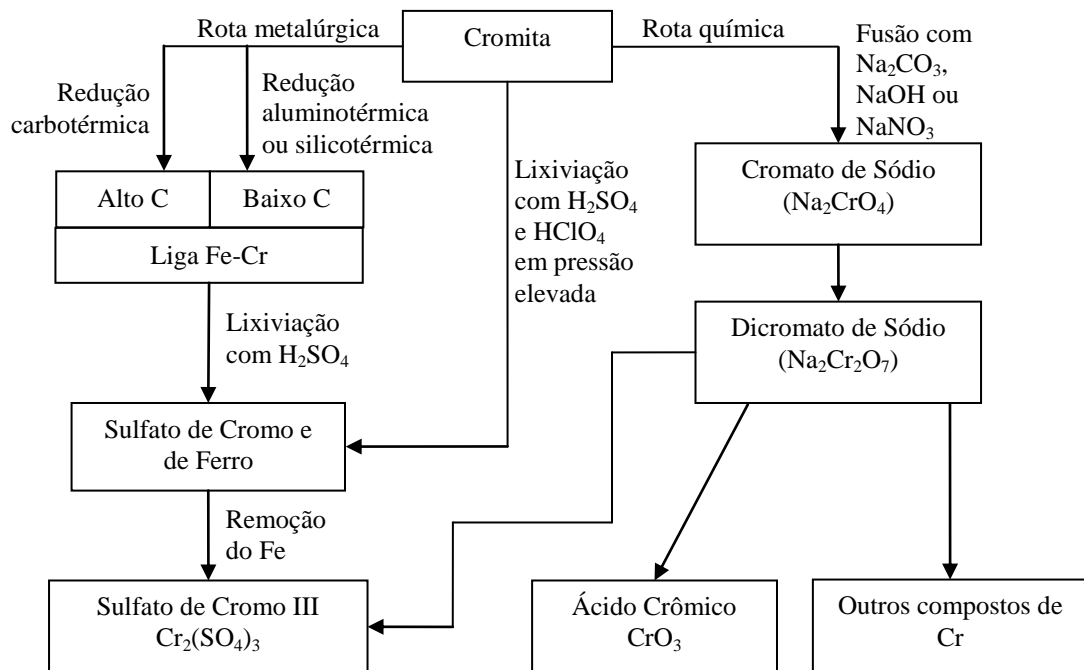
Cromita

Rota metalúrgica

Rota química

Redução carbotérmica

Redução aluminotérmica ou silicotérmica

Fusão com $Na_2CO_3$, NaOH ou $NaNO_3$

Alto C

Baixo C

Liga Fe-Cr

Lixiviação com $H_2SO_4$ e $HClO_4$ em pressão elevada

Cromato de Sódio ($Na_2CrO_4$)

Dicromato de Sódio ($Na_2Cr_2O_7$)

Lixiviação com $H_2SO_4$

Sulfato de Cromo e de Ferro

Remoção do Fe

Sulfato de Cromo III $Cr_2(SO_4)_3$

Ácido Crômico $CrO_3$

Outros compostos de Cr